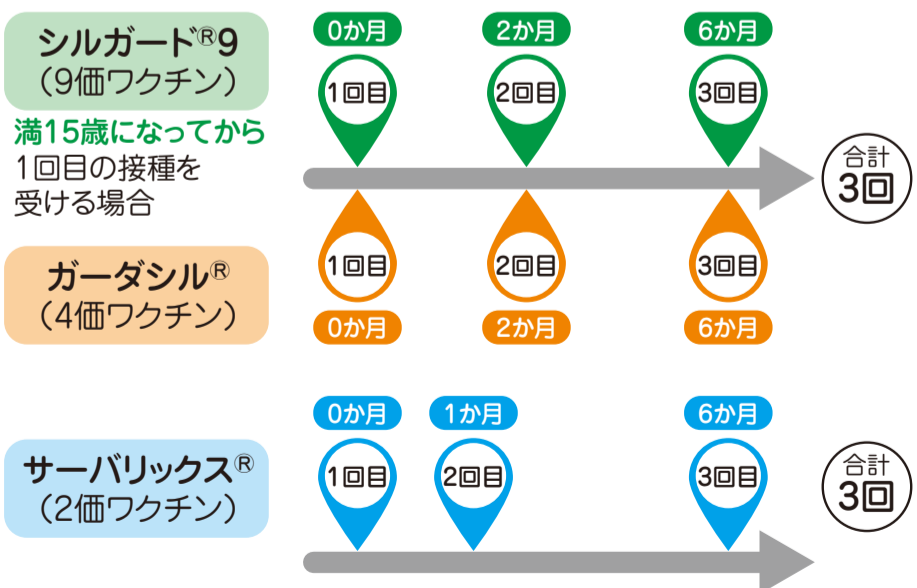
シルガード®9
(9価ワクチン)

満15歳になってから
1回目の接種を
受ける場合

0か月
1回目

2か月
2回目

6か月
3回目

合計
3回

1回目
0か月

2回目
2か月

3回目
6か月

ガーダシル®
(4価ワクチン)

0か月
1回目

1か月
2回目

6か月
3回目

サーバリックス®
(2価ワクチン)

合計
3回